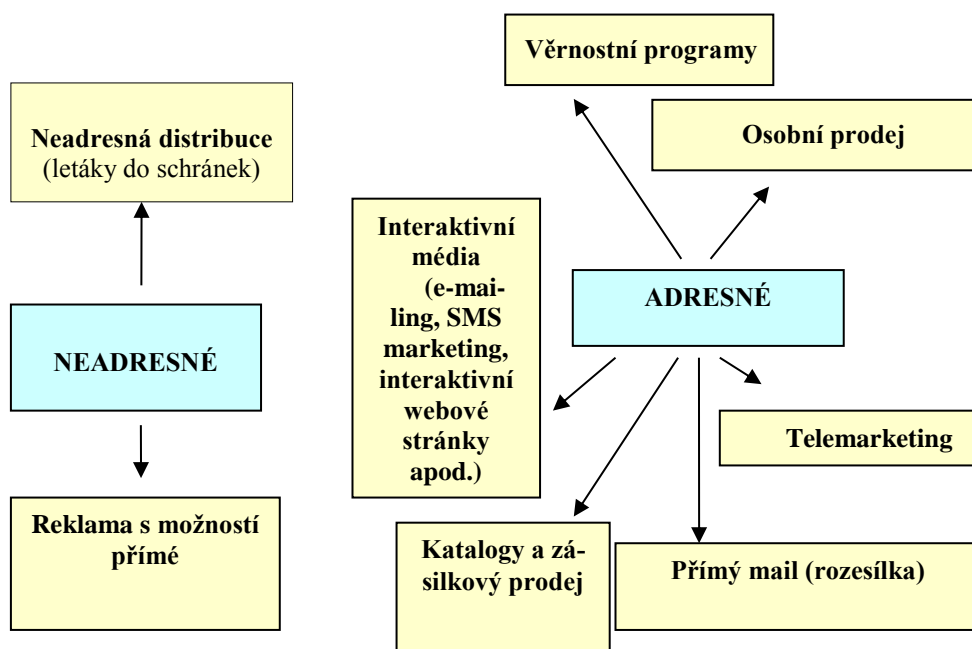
Neadresná distribuce (letáky do schránek)

NEADRESNÉ

Reklama s možností přímé

Věrnostní programy

Osobní prodej

Interaktivní média (e-mailing, SMS marketing, interaktivní webové stránky apod.)

ADRESNÉ

Telemarketing

Katalogy a zásilkový prodej

Přímý mail (rozesílka)